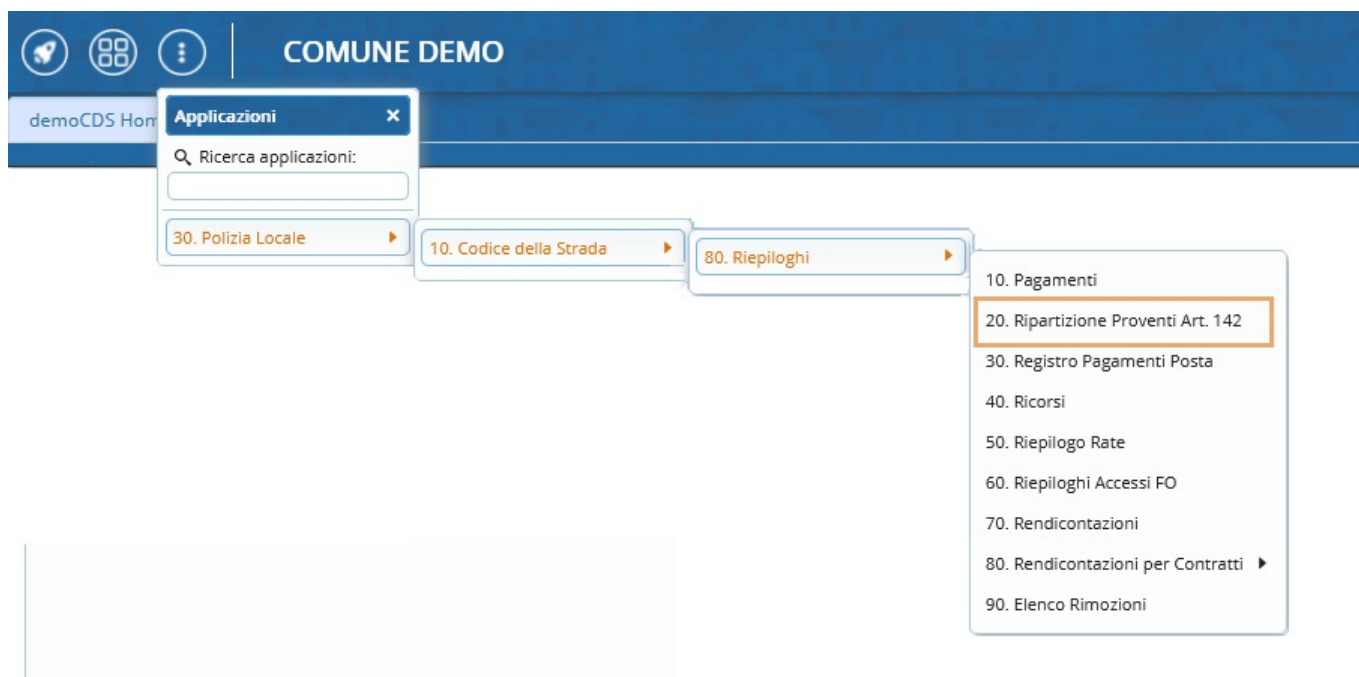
COMUNE DEMO

demoCDS Hom

Applicazioni ×

Ricerca applicazioni:

30. Polizia Locale

10. Codice della Strada

80. Riepiloghi

10. Pagamenti
20. Ripartizione Proventi Art. 142
30. Registro Pagamenti Posta
40. Ricorsi
50. Riepilogo Rate
60. Riepiloghi Accessi FO
70. Rendicontazioni
80. Rendicontazioni per Contratti
90. Elenco Rimozioni